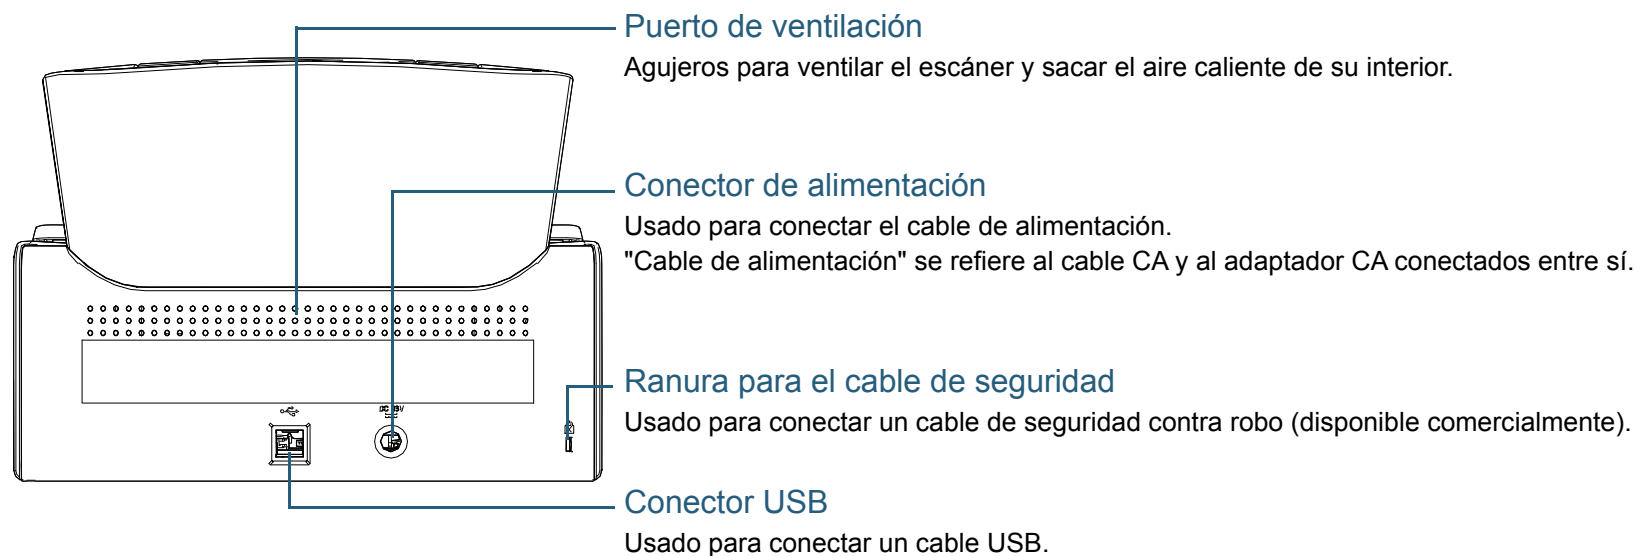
Puerto de ventilación

Agujeros para ventilar el escáner y sacar el aire caliente de su interior.

Conector de alimentación

Usado para conectar el cable de alimentación.
"Cable de alimentación" se refiere al cable CA y al adaptador CA conectados entre sí.

Ranura para el cable de seguridad

Usado para conectar un cable de seguridad contra robo (disponible comercialmente).

Conector USB

Usado para conectar un cable USB.